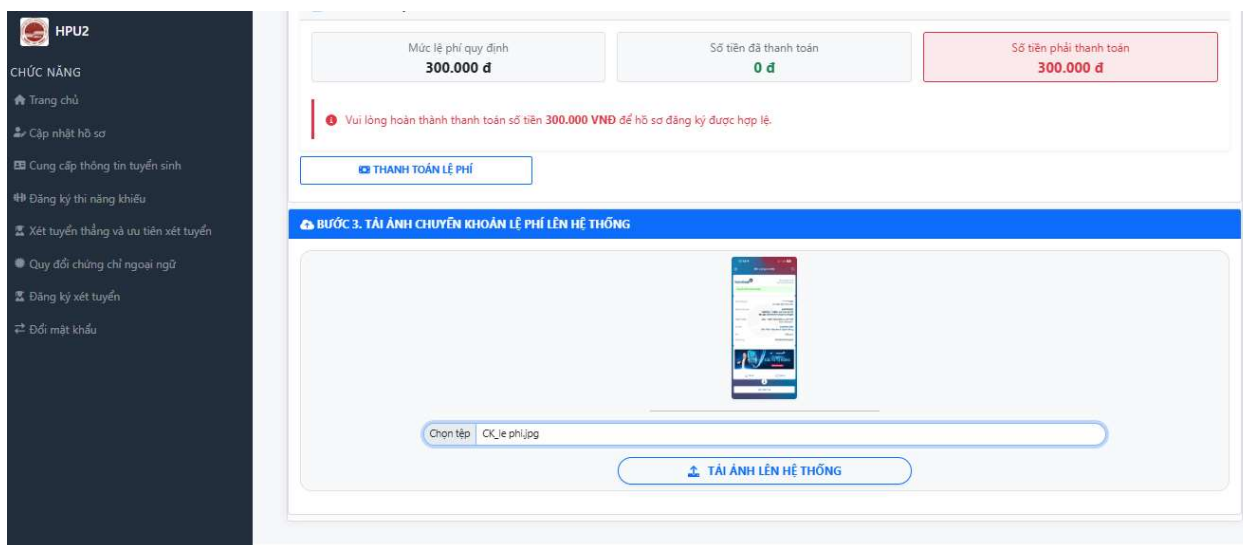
HPU2

CHỨC NĂNG

Trang chủ

Cập nhật hồ sơ

Cung cấp thông tin tuyển sinh

Đăng ký thi năng khiếu

Xét tuyển thẳng và ưu tiên xét tuyển

Quy đổi chứng chỉ ngoại ngữ

Đăng ký xét tuyển

Đổi mật khẩu

| Mức lệ phí quy định | Số tiền đã thanh toán | Số tiền phải thanh toán |
|---|---|---|
| 300.000 đ | 0 đ | 300.000 đ |

Vui lòng hoàn thành thanh toán số tiền 300.000 VNĐ để hồ sơ đăng ký được hợp lệ.

THANH TOÁN LỆ PHÍ

BƯỚC 3. TẢI ẢNH CHUYỂN KHOẢN LỆ PHÍ LÊN HỆ THỐNG

Chọn tệp CK_le phi.jpg

TẢI ẢNH LÊN HỆ THỐNG